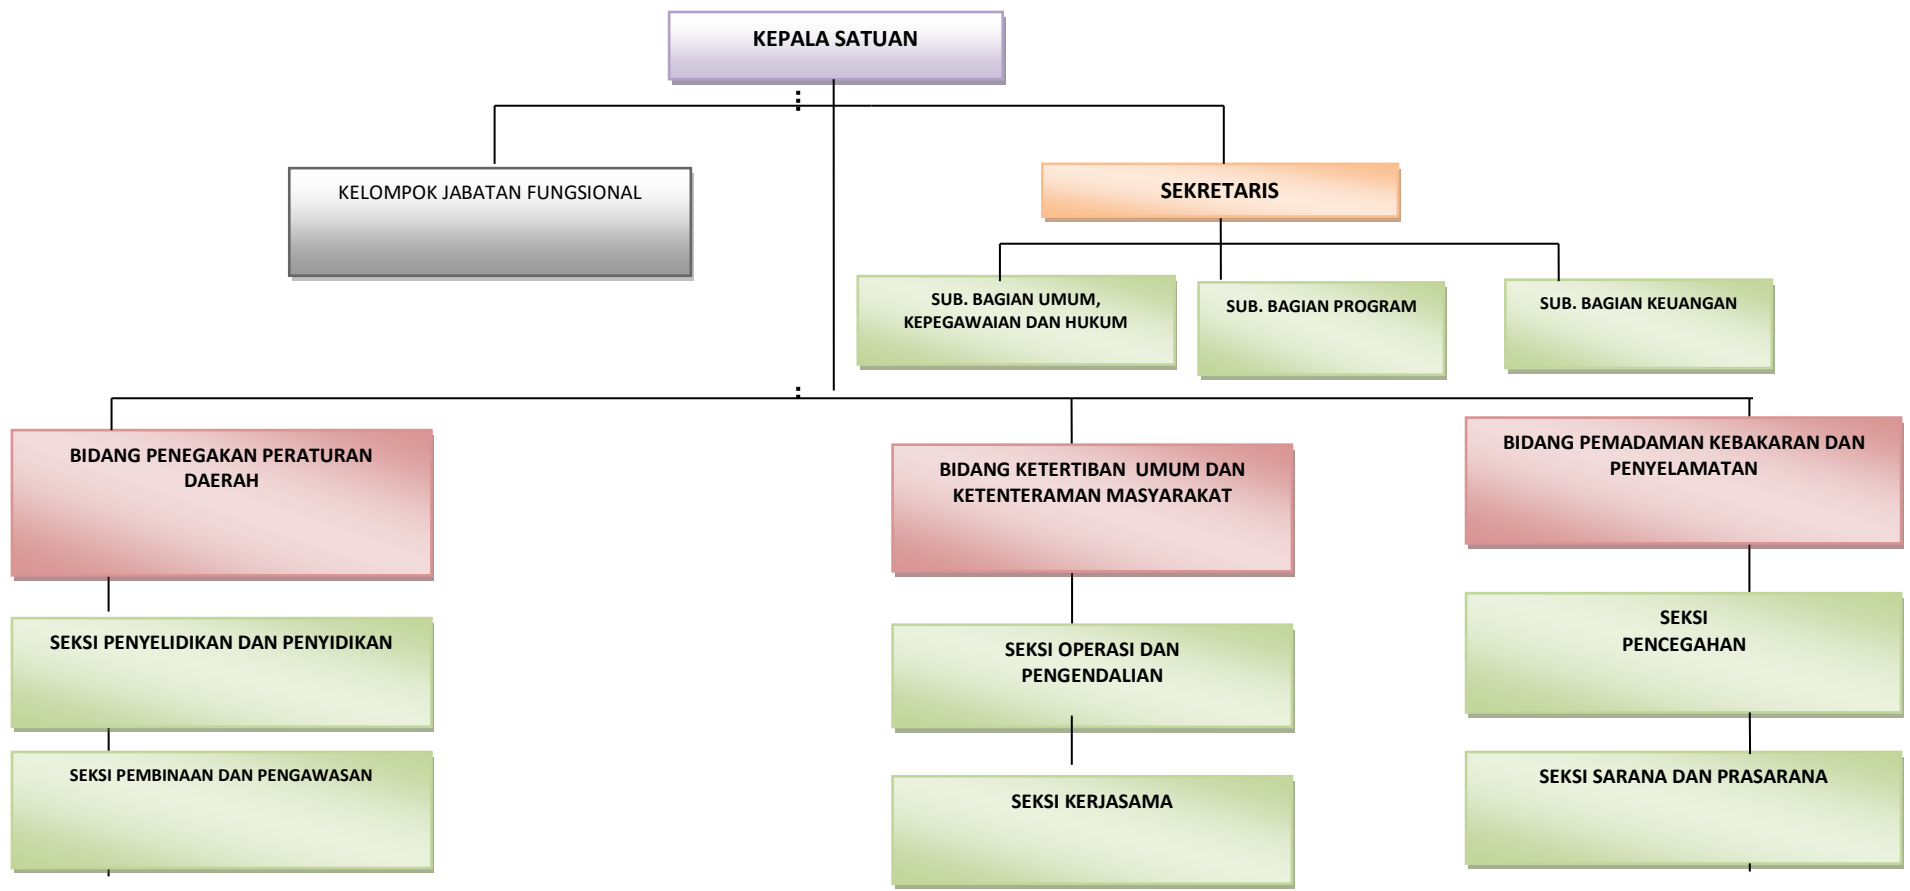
KEPALA SATUAN

KELOMPOK JABATAN FUNGSIONAL

SEKRETARIS

SUB. BAGIAN UMUM, KEPEGAWAIAN DAN HUKUM

SUB. BAGIAN PROGRAM

SUB. BAGIAN KEUANGAN

BIDANG PENEGAKAN PERATURAN DAERAH

SEKSI PENYELIDIKAN DAN PENYIDIKAN

SEKSI PEMBINAAN DAN PENGAWASAN

BIDANG KETERTIBAN UMUM DAN KETENTERAMAN MASYARAKAT

SEKSI OPERASI DAN PENGENDALIAN

SEKSI KERJASAMA

BIDANG PEMADAMAN KEBAKARAN DAN PENYELAMATAN

SEKSI PENCEGAHAN

SEKSI SARANA DAN PRASARANA